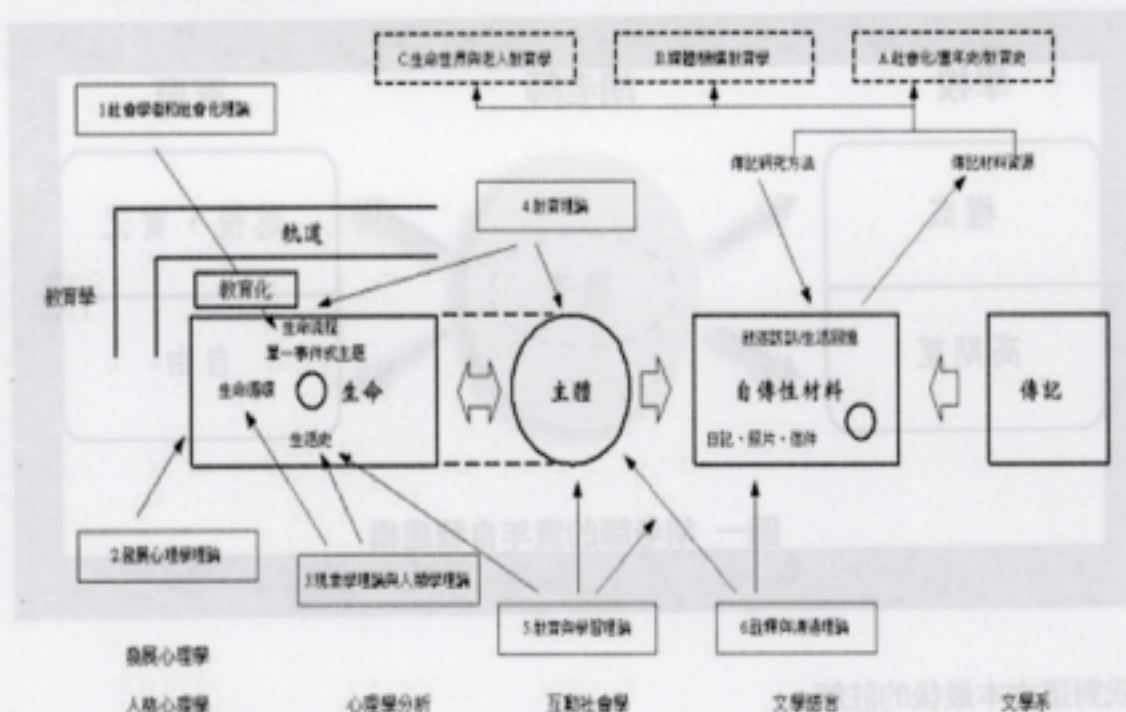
C.生命世界與老人教育學

B.媒體傳播教育學

A.社會化/童年史/教育史

1.社會學習和社會化理論

傳記研究方法

傳記材料資源

4.教育理論

軌道

教育學

教育化

生命流程

單一事件式主題

生命週期

生命

生活史

主體

敘述認知/生活回應

自傳性材料

日記、照片、信件

傳記

2.發展心理學理論

3.現象學理論與人類學理論

5.教育與學習理論

6.詮釋與溝通理論

發展心理學

人格心理學

心理學分析

互動社會學

文學語言

文學系